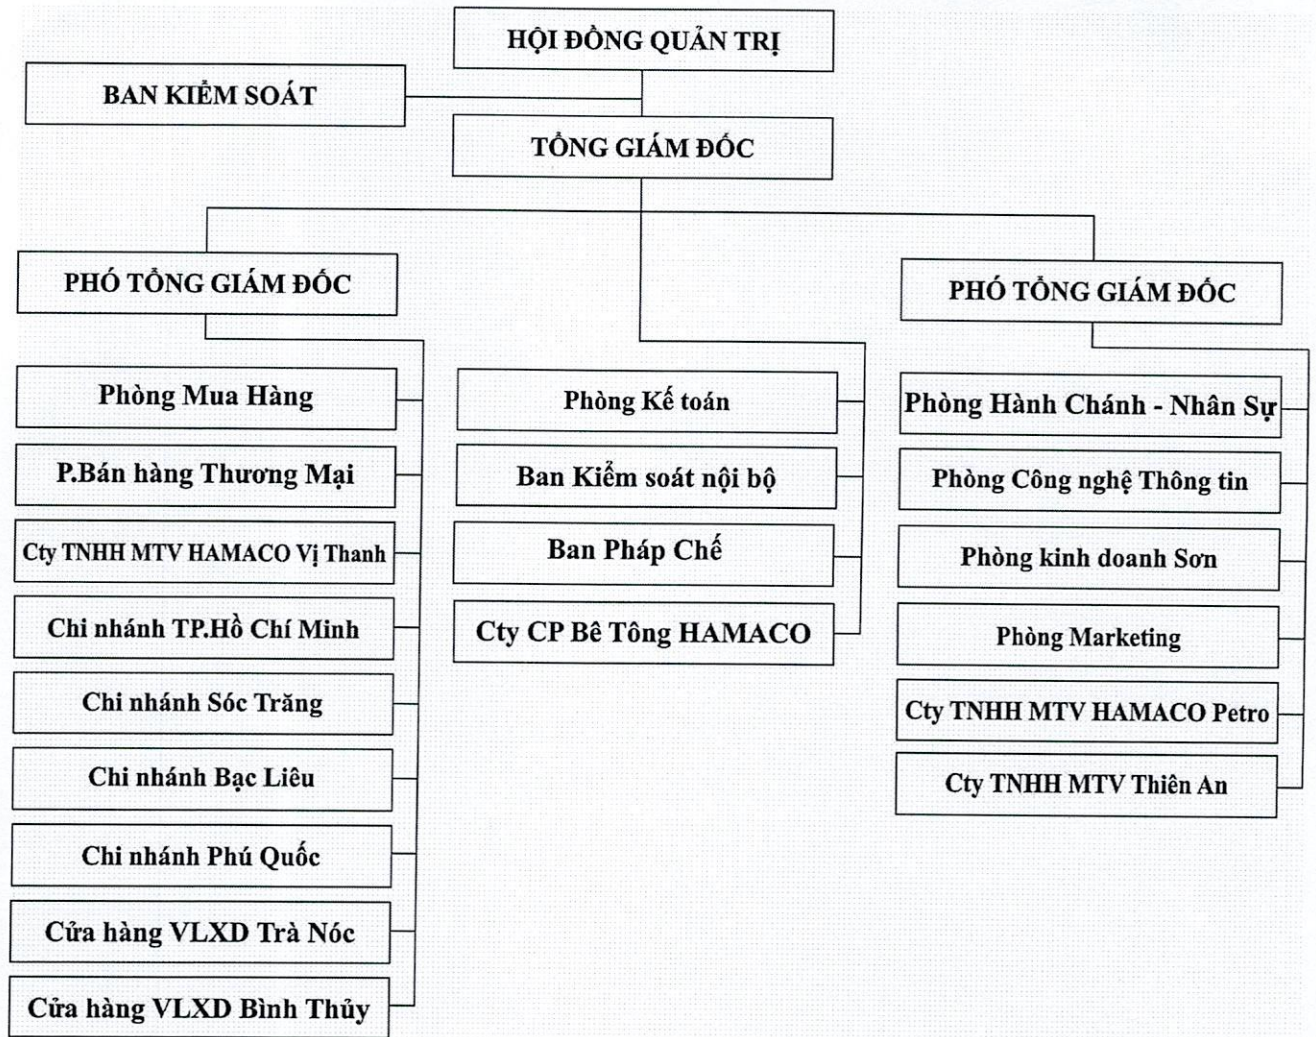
HỘI ĐỒNG QUẢN TRỊ

BAN KIỂM SOÁT

TỔNG GIÁM ĐỐC

PHÓ TỔNG GIÁM ĐỐC

Phòng Mua Hàng

P.Bán hàng Thương Mại

Cty TNHH MTV HAMACO Vị Thanh

Chi nhánh TP.Hồ Chí Minh

Chi nhánh Sóc Trăng

Chi nhánh Bạc Liêu

Chi nhánh Phú Quốc

Cửa hàng VLXD Trà Nóc

Cửa hàng VLXD Bình Thủy

Phòng Kế toán

Ban Kiểm soát nội bộ

Ban Pháp Chế

Cty CP Bê Tông HAMACO

PHÓ TỔNG GIÁM ĐỐC

Phòng Hành Chánh - Nhân Sự

Phòng Công nghệ Thông tin

Phòng kinh doanh Sơn

Phòng Marketing

Cty TNHH MTV HAMACO Petro

Cty TNHH MTV Thiên An